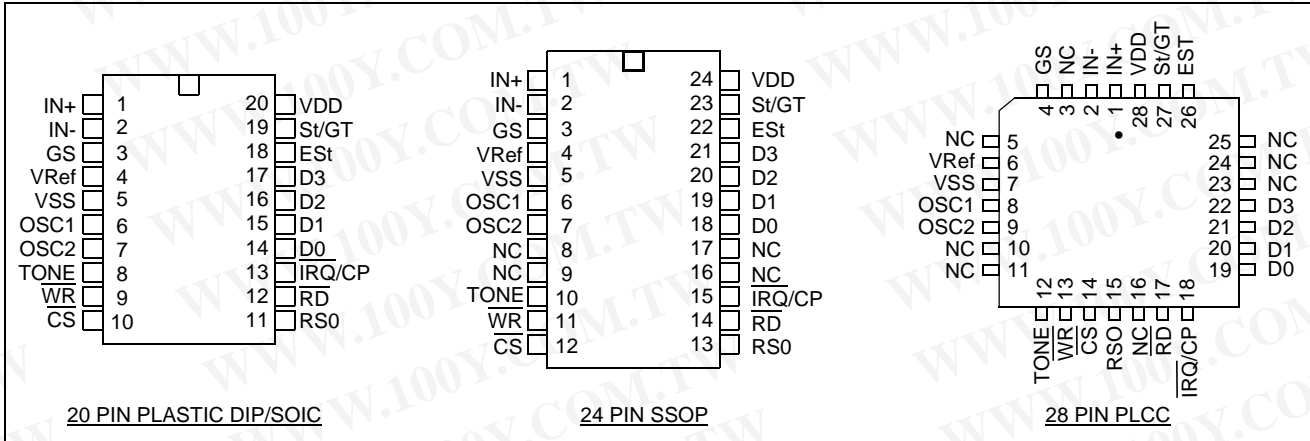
IN+ 1
IN- 2
GS 3
VRef 4
VSS 5
OSC1 6
OSC2 7
TONE 8
$\overline{WR}$ 9
$\overline{CS}$ 10
20 VDD
19 St/GT
18 ESt
17 D3
16 D2
15 D1
14 D0
13 $\overline{IRQ}$/CP
12 $\overline{RD}$
11 RS0

20 PIN PLASTIC DIP/SOIC

IN+ 1
IN- 2
GS 3
VRef 4
VSS 5
OSC1 6
OSC2 7
NC 8
NC 9
TONE 10
$\overline{WR}$ 11
$\overline{CS}$ 12
24 VDD
23 St/GT
22 ESt
21 D3
20 D2
19 D1
18 D0
17 NC
16 NC
15 $\overline{IRQ}$/CP
14 $\overline{RD}$
13 RS0

24 PIN SSOP

GS 4
NC 3
IN- 2
IN+ 1
VDD 28
St/GT 27
EST 26
NC 5
VRef 6
VSS 7
OSC1 8
OSC2 9
NC 10
NC 11
25 NC
24 NC
23 NC
22 D3
21 D2
20 D1
19 D0
TONE 12
$\overline{WR}$ 13
$\overline{CS}$ 14
RSO 15
NC 16
$\overline{RD}$ 17
$\overline{IRQ}$/CP 18

28 PIN PLCC

WWW.100Y.COM.TW